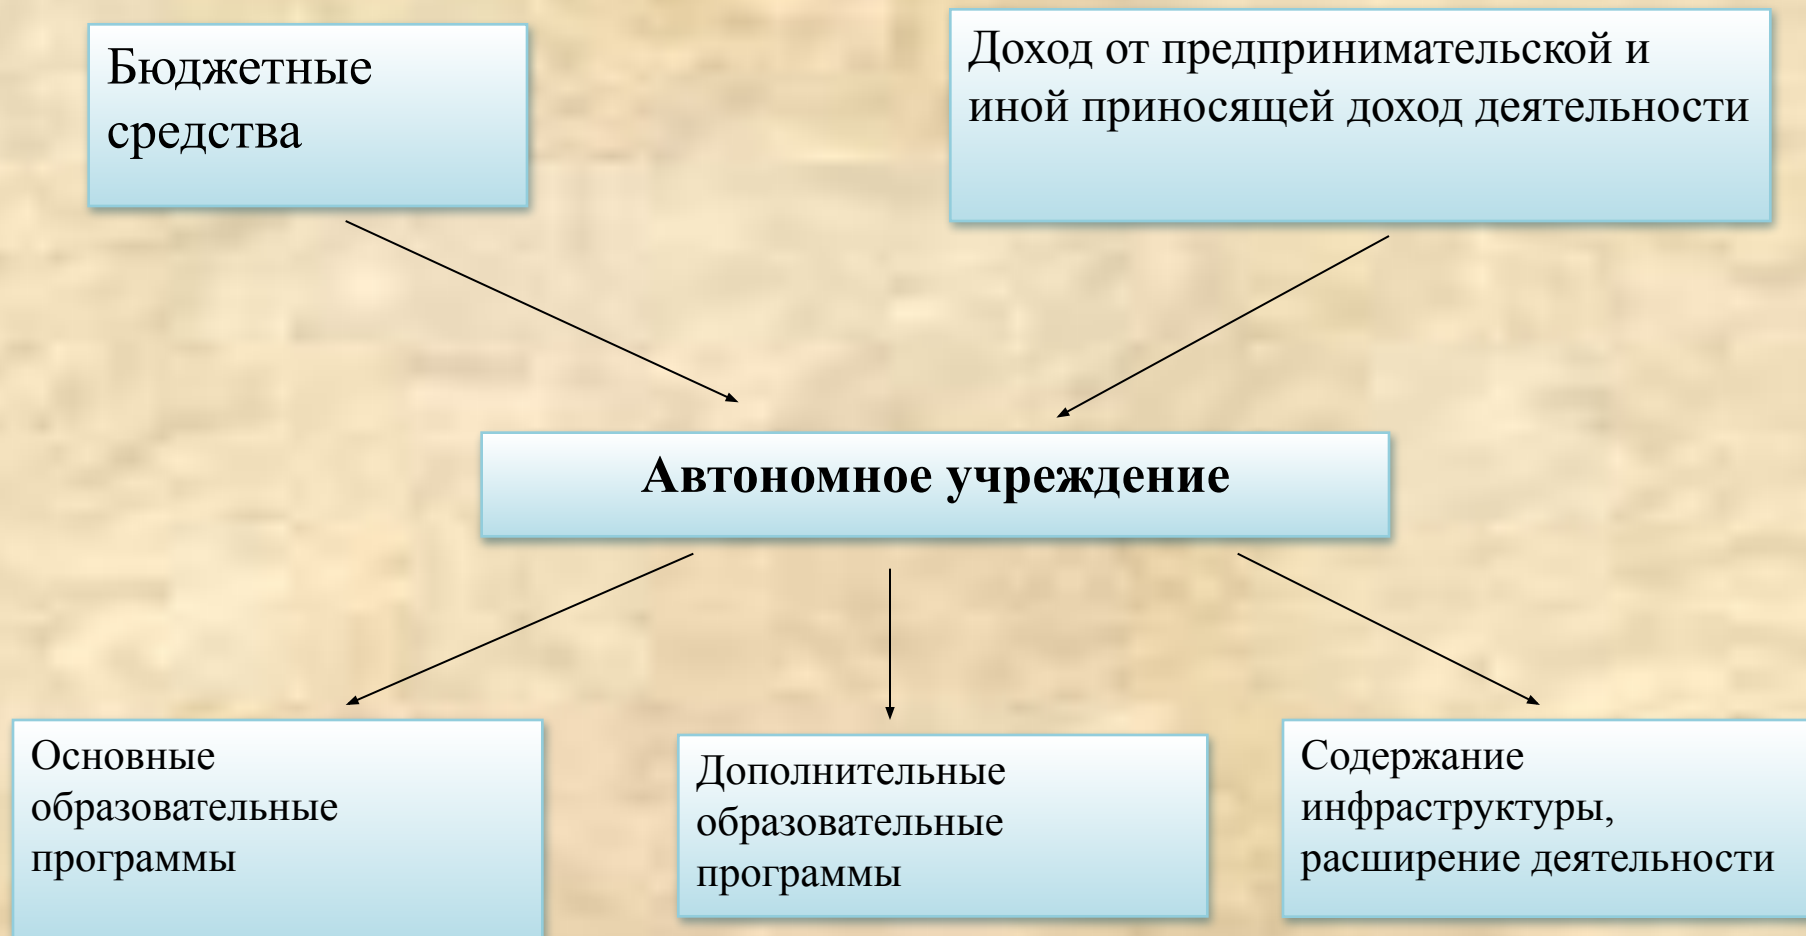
Бюджетные средства

Доход от предпринимательской и иной приносящей доход деятельности

Автономное учреждение

Основные образовательные программы

Дополнительные образовательные программы

Содержание инфраструктуры, расширение деятельности